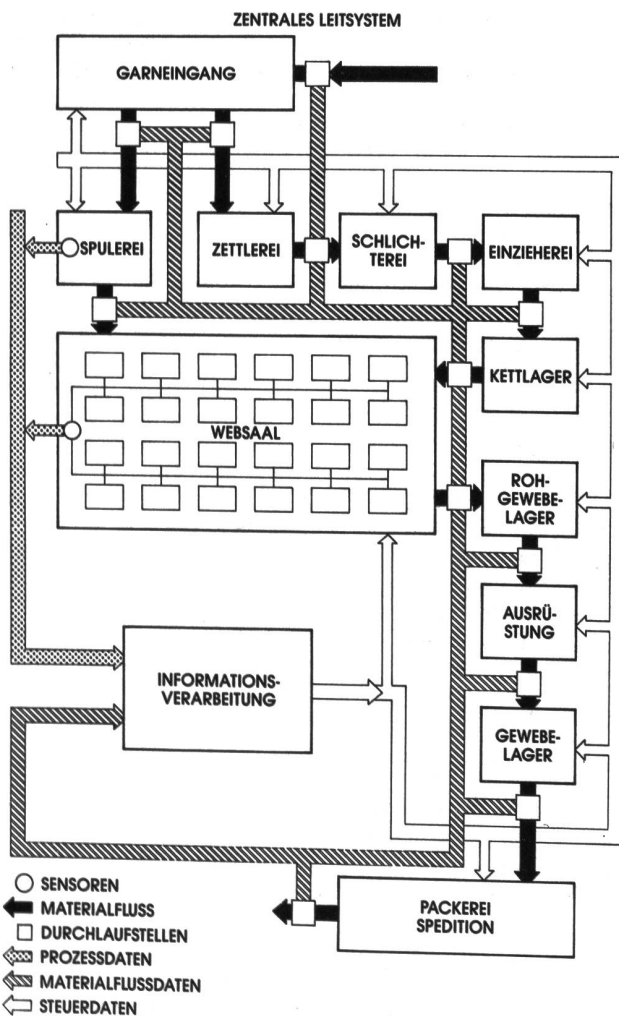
ZENTRALES LEITSYSTEM

GARNEINGANG

SPULEREI

ZETTLEREI

SCHLICHTEREI

EINZIEHEREI

KETTLAGER

WEBSAAL

ROHGEWEBELAGER

AUSRÜSTUNG

INFORMATIONSVERARBEITUNG

GEWEBELAGER

PACKEREI SPEDITION

SENSOREN
MATERIALFLUSS
DURCHLAUFSTELLEN
PROZESSDATEN
MATERIALFLUSSDATEN
STEUERDATEN